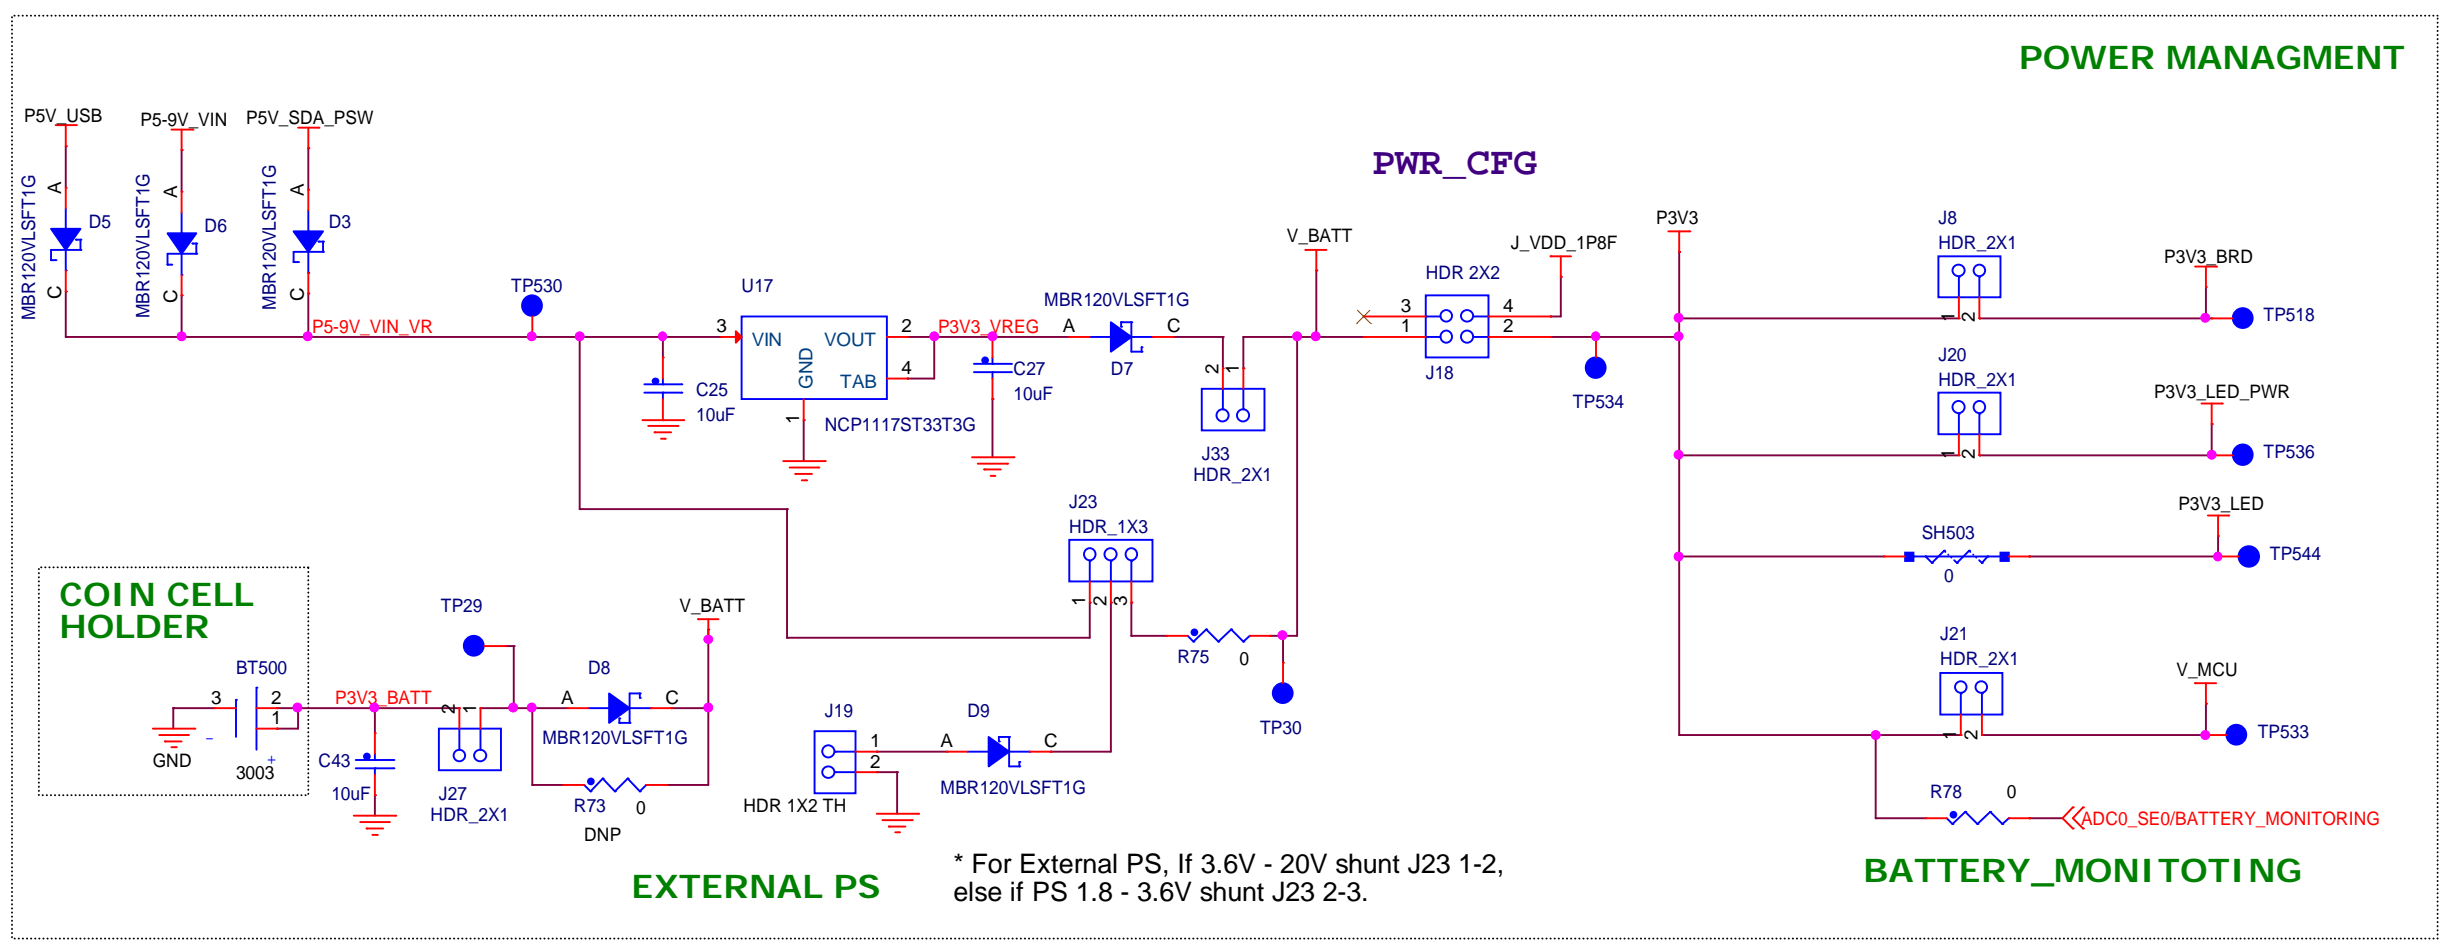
POWER MANAGMENT

PWR_CFG

P5V_USB
P5-9V_VIN
P5V_SDA_PSW

MBR120VLSFT1G
A
C
D5

MBR120VLSFT1G
A
C
D6

MBR120VLSFT1G
A
C
D3

P5-9V_VIN_VR
TP530

U17
3
VIN
VOUT
2
GND
TAB
4
1
NCP1117ST33T3G

C25
10uF

P3V3_VREG
C27
10uF

MBR120VLSFT1G
A
C
D7

2
1
J33
HDR_2X1

V_BATT

HDR 2X2
3
1
4
2
J18

J_VDD_1P8F

TP534

P3V3

J8
HDR_2X1
1
2
P3V3_BRD
TP518

J20
HDR_2X1
1
2
P3V3_LED_PWR
TP536

SH503
0
P3V3_LED
TP544

J21
HDR_2X1
1
2
V_MCU
TP533

R78
0
ADC0_SE0/BATTERY_MONITORING

BATTERY_MONITOTING

J23
HDR_1X3
1
2
3

R75
0
TP30

COIN CELL HOLDER

BT500
3
2
1
GND
-
3003
+

P3V3_BATT
C43
10uF

TP29
2
1
J27
HDR_2X1

D8
A
C
MBR120VLSFT1G

V_BATT

R73
0
DNP

J19
1
2
HDR 1X2 TH

D9
A
C
MBR120VLSFT1G

EXTERNAL PS

* For External PS, If 3.6V - 20V shunt J23 1-2,
else if PS 1.8 - 3.6V shunt J23 2-3.